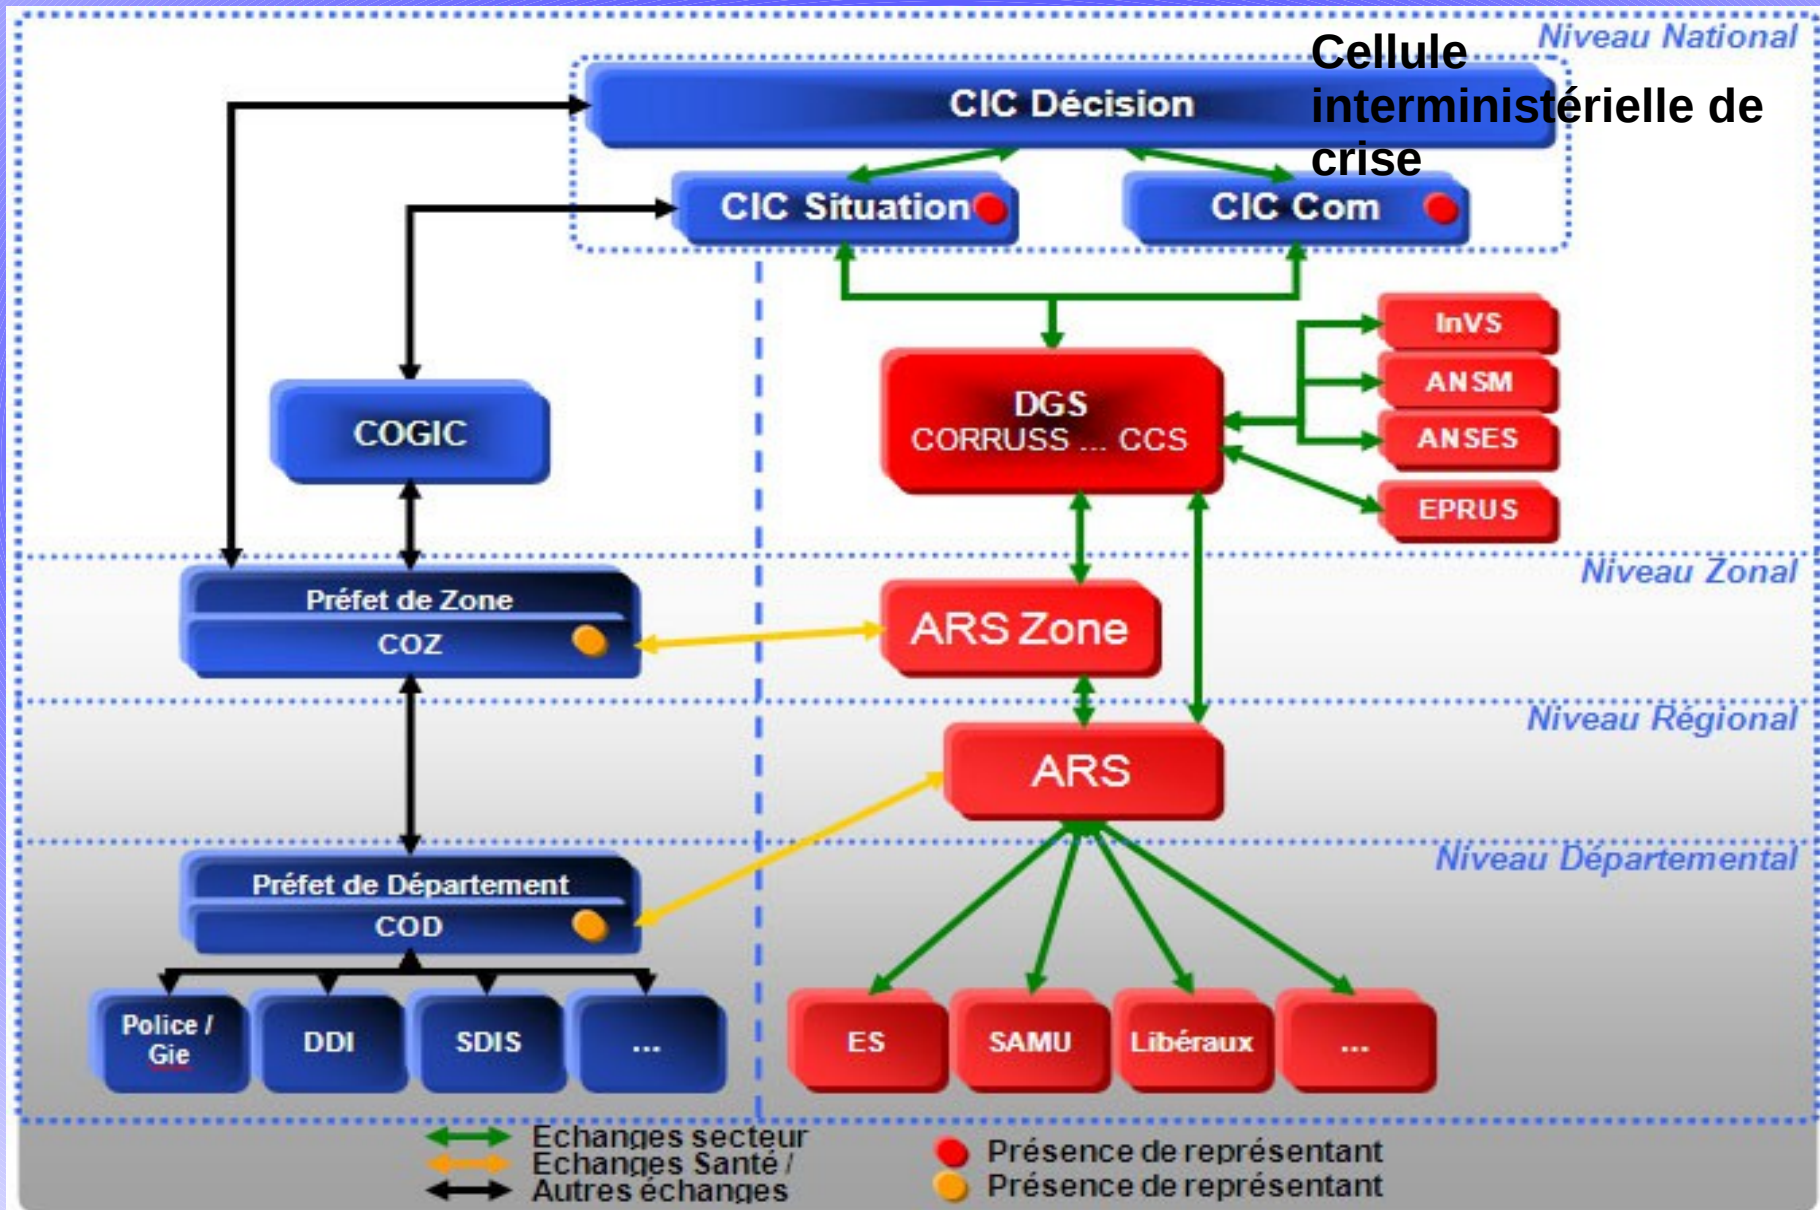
Niveau National

Cellule interministérielle de crise

CIC Décision

CIC Situation

CIC Com

COGIC

DGS
CORRUSS ... CCS

InVS

ANSM

ANSES

EPRUS

Niveau Zonal

Préfet de Zone
COZ

ARS Zone

Niveau Régional

ARS

Niveau Départemental

Préfet de Département
COD

Police / Gie

DDI

SDIS

...

ES

SAMU

Libéraux

...

Echanges secteur
Echanges Santé /
Autres échanges

Présence de représentant
Présence de représentant